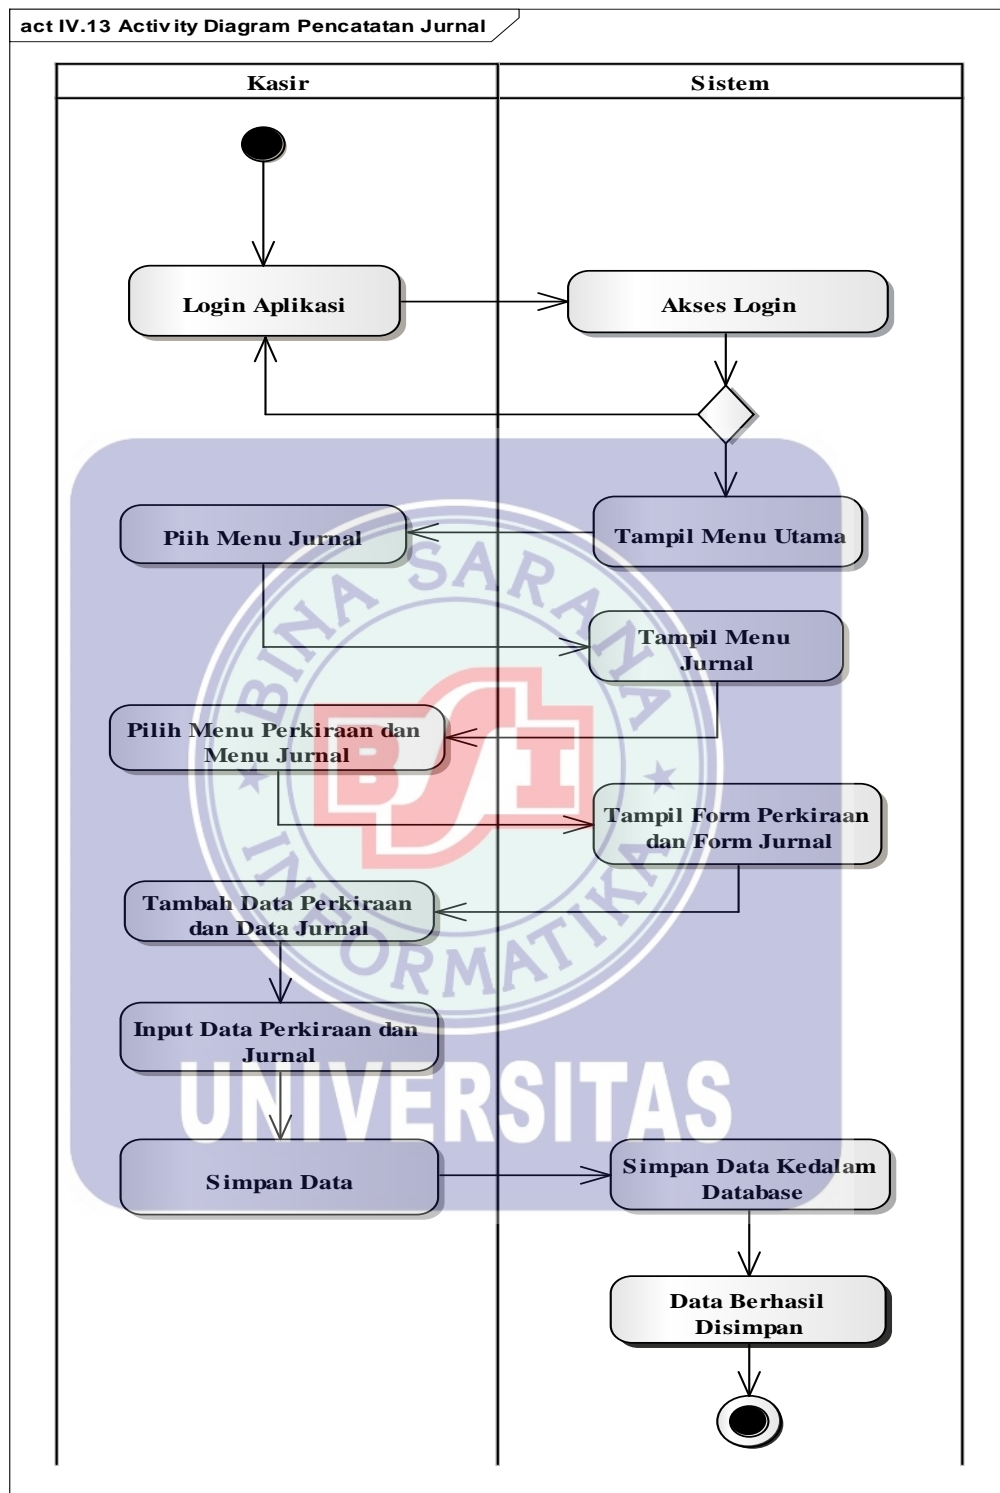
act IV.13 Activity Diagram Pencatatan Jurnal

Kasir

Sistem

Login Aplikasi

Akses Login

Piih Menu Jurnal

Tampil Menu Utama

Tampil Menu Jurnal

Pilih Menu Perkiraan dan Menu Jurnal

Tampil Form Perkiraan dan Form Jurnal

Tambah Data Perkiraan dan Data Jurnal

Input Data Perkiraan dan Jurnal

Simpan Data

Simpan Data Kedalam Database

Data Berhasil Disimpan

BINA SARANA INFORMATIKA

BSI

UNIVERSITAS